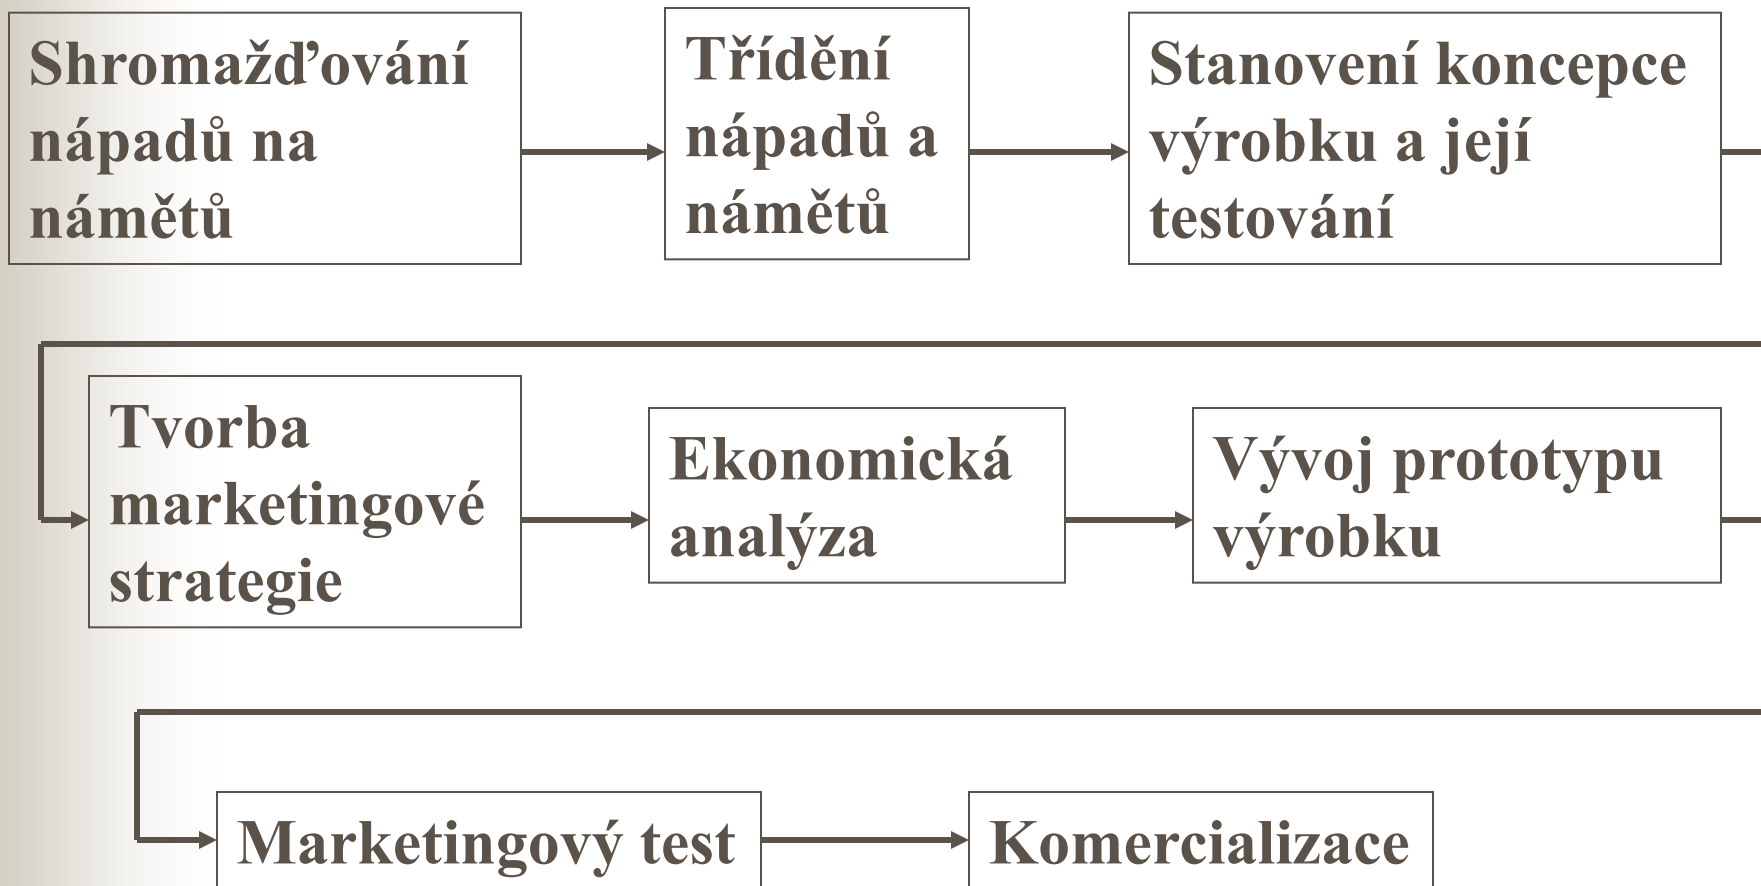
Shromažďování nápadů na námětů

Třídění nápadů a námětů

Stanovení koncepce výrobku a její testování

Tvorba marketingové strategie

Ekonomická analýza

Vývoj prototypu výrobku

Marketingový test

Komercializace